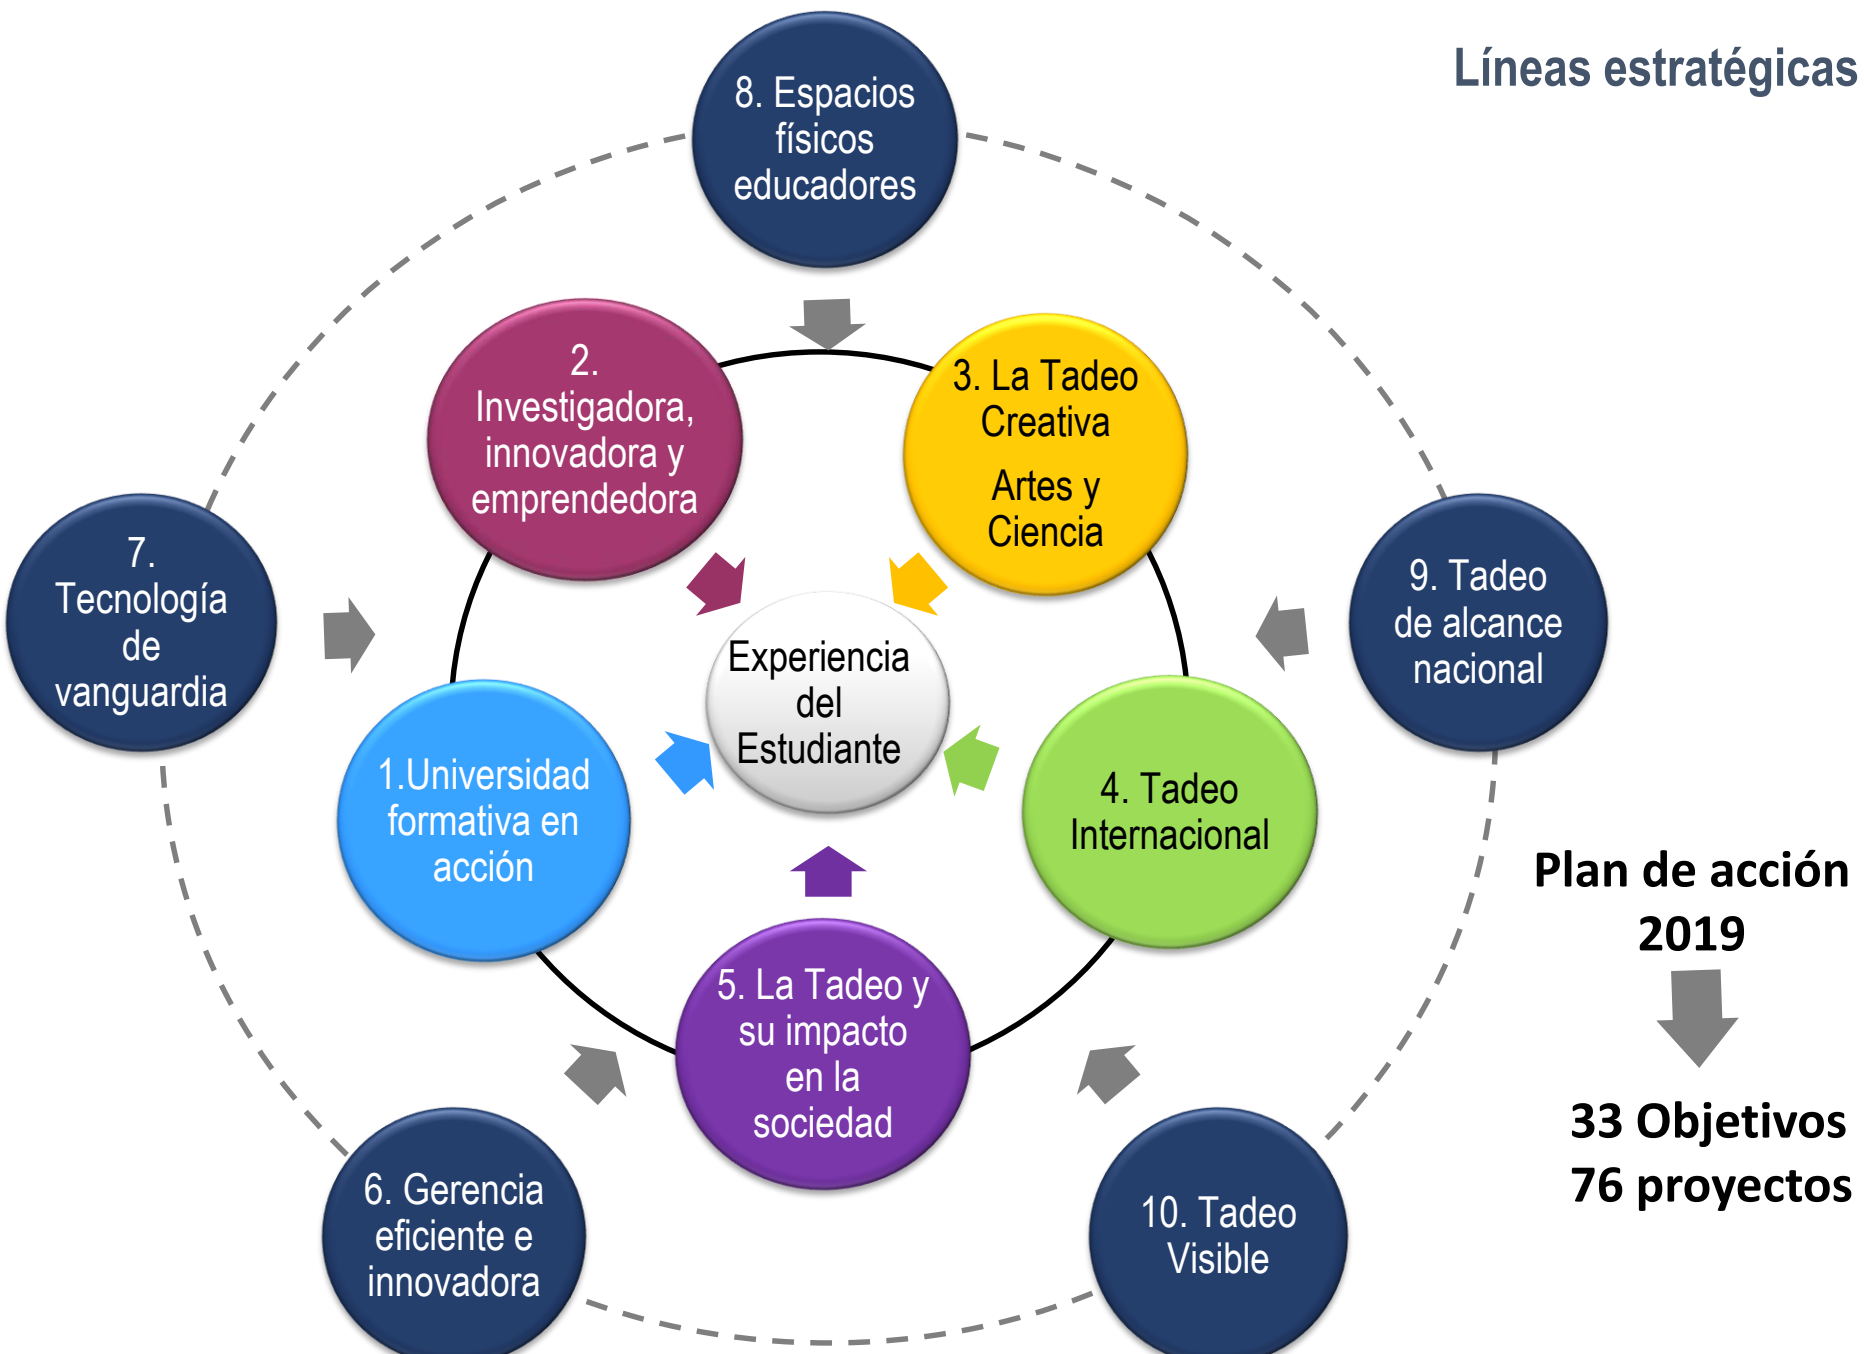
Líneas estratégicas

8. Espacios físicos educadores

2. Investigadora, innovadora y emprendedora

3. La Tadeo Creativa

Artes y Ciencia

7. Tecnología de vanguardia

Experiencia del Estudiante

9. Tadeo de alcance nacional

1.Universidad formativa en acción

4. Tadeo Internacional

Plan de acción 2019

5. La Tadeo y su impacto en la sociedad

33 Objetivos
76 proyectos

6. Gerencia eficiente e innovadora

10. Tadeo Visible